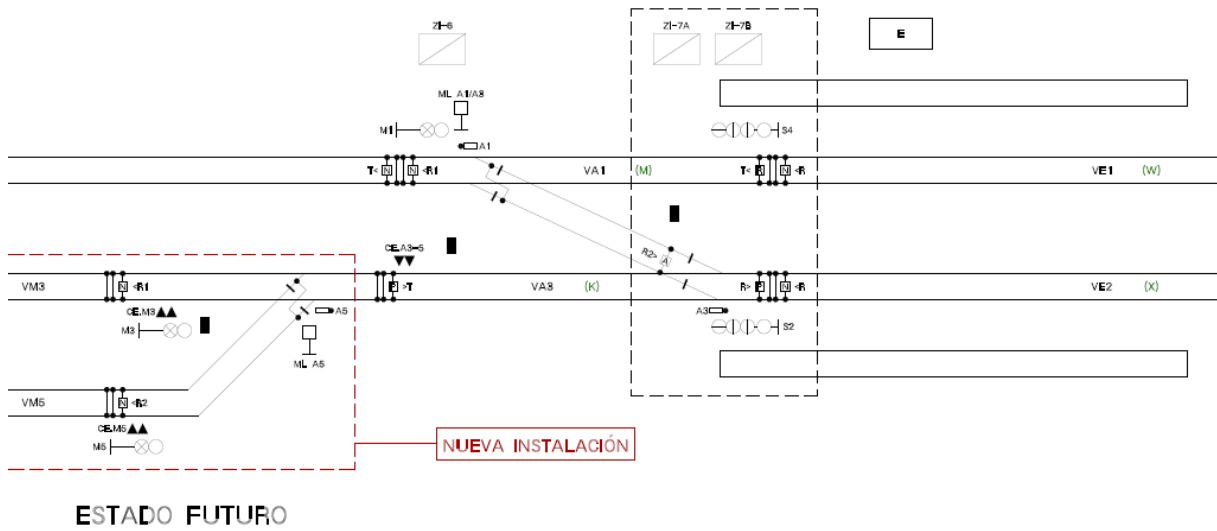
ZI-6
ZI-7A
ZI-7B
E
ML A1/A8
M1
A1
S4
T< N
N <R1
VA1
(M)
T< R
N <R
VE1
(W)
CE.A3-5
R2>
A
VM3
N <R1
P >T
VA8
(K)
R> P
N <R
VE2
(X)
CE.M3
A5
M3
A3
S2
ML A5
VM5
N <R2
CE.M5
M5
NUEVA INSTALACIÓN
ESTADO FUTURO